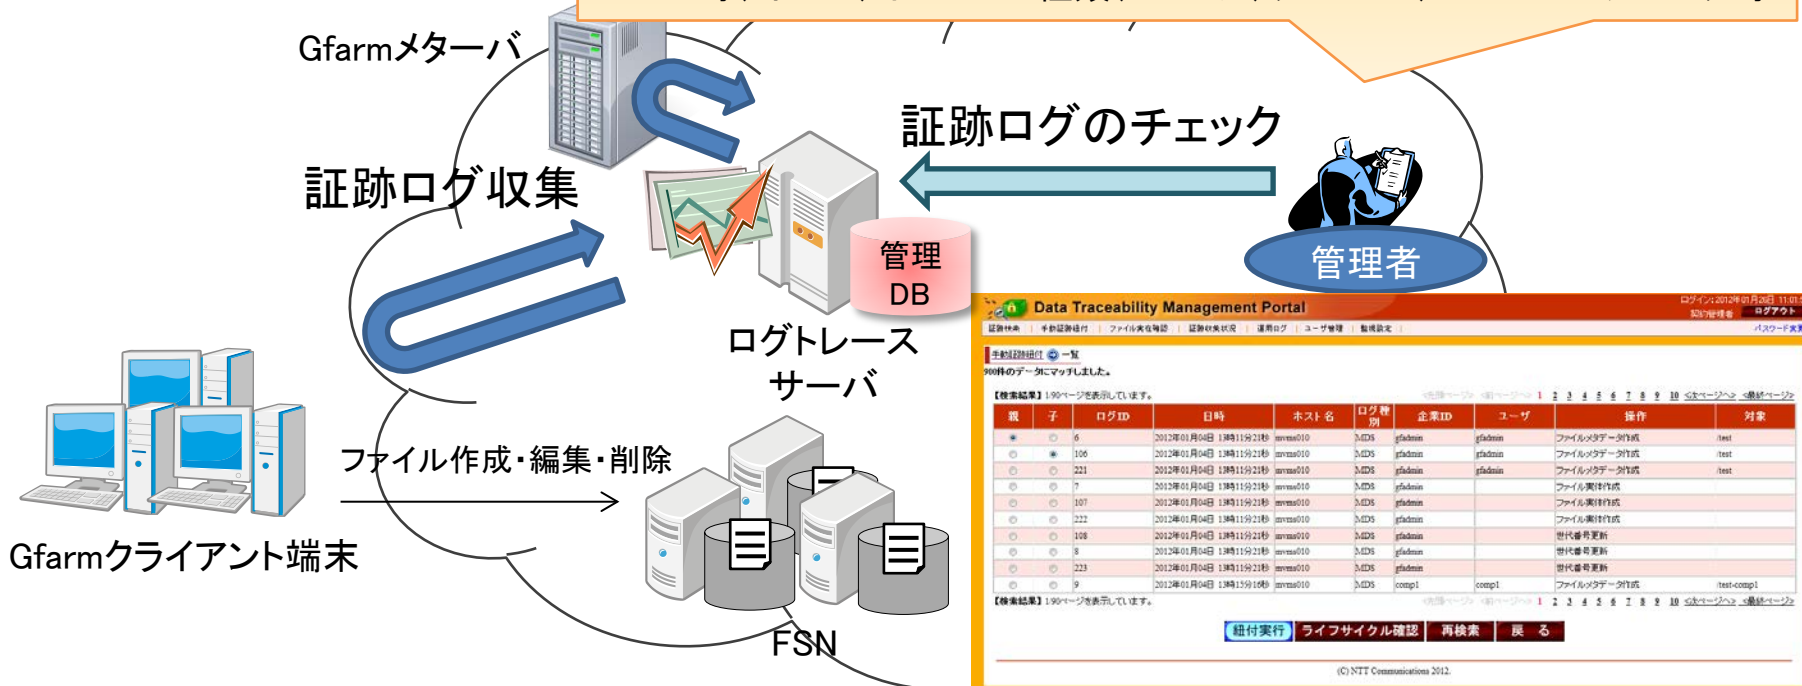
Gfarmメタサーバ

証跡ログのチェック

証跡ログ収集

管理DB

管理者

ログトレースサーバ

ファイル作成・編集・削除

Gfarmクライアント端末

FSN

Data Traceability Management Portal

ログイン: 2012年01月26日 11:01
ログアウト

証跡検索 | 手動証跡紐付 | ファイル実在確認 | 証跡収集状況 | 運用ログ | ユーザ管理 | 監視設定

パスワード変更

手動証跡紐付 一覧
900件のデータにマッチしました。

【検索結果】1/90ページを表示しています。

1 2 3 4 5 6 7 8 9 10 次のページへ 最終ページへ

| 親 | 子 | ログID | 日時 | ホスト名 | ログ種別 | 企業ID | ユーザ | 操作 | 対象 |
|---|---|---|---|---|---|---|---|---|---|
| | | 6 | 2012年01月04日 13時11分21秒 | mvms010 | MDS | gfadmin | gfadmin | ファイルメタデータ作成 | /test |
| | | 106 | 2012年01月04日 13時11分21秒 | mvms010 | MDS | gfadmin | gfadmin | ファイルメタデータ作成 | /test |
| | | 221 | 2012年01月04日 13時11分21秒 | mvms010 | MDS | gfadmin | gfadmin | ファイルメタデータ作成 | /test |
| | | 7 | 2012年01月04日 13時11分21秒 | mvms010 | MDS | gfadmin | | ファイル実体作成 | |
| | | 107 | 2012年01月04日 13時11分21秒 | mvms010 | MDS | gfadmin | | ファイル実体作成 | |
| | | 222 | 2012年01月04日 13時11分21秒 | mvms010 | MDS | gfadmin | | ファイル実体作成 | |
| | | 108 | 2012年01月04日 13時11分21秒 | mvms010 | MDS | gfadmin | | 世代番号更新 | |
| | | 8 | 2012年01月04日 13時11分21秒 | mvms010 | MDS | gfadmin | | 世代番号更新 | |
| | | 223 | 2012年01月04日 13時11分21秒 | mvms010 | MDS | gfadmin | | 世代番号更新 | |
| | | 9 | 2012年01月04日 13時15分16秒 | mvms010 | MDS | comp1 | comp1 | ファイルメタデータ作成 | /test-comp1 |

【検索結果】1/90ページを表示しています。

1 2 3 4 5 6 7 8 9 10 次のページへ 最終ページへ

紐付実行 ライフサイクル確認 再検索 戻る

(C) NTT Communications 2012.